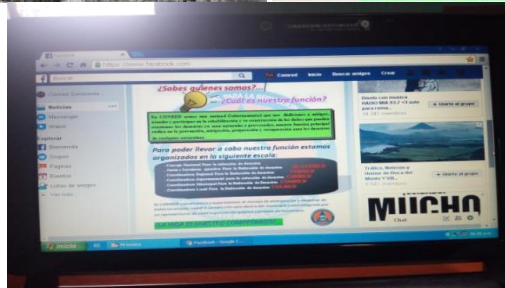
https://www.facebook.com

Buscar

Conred

Inicio

Buscar amigos

Crear

¿Sabes quiénes somos?

¿Cuál es nuestra función?

Noticias

Mensajes

Eventos

Para poder llevar a cabo nuestra función estamos organizados en la siguiente escala:

Escucha la nueva RADIO MIX 93.7

Me gusta esta página

Me gusta esta página

MUCHO

Chat

inicio

Facebook - Google C...